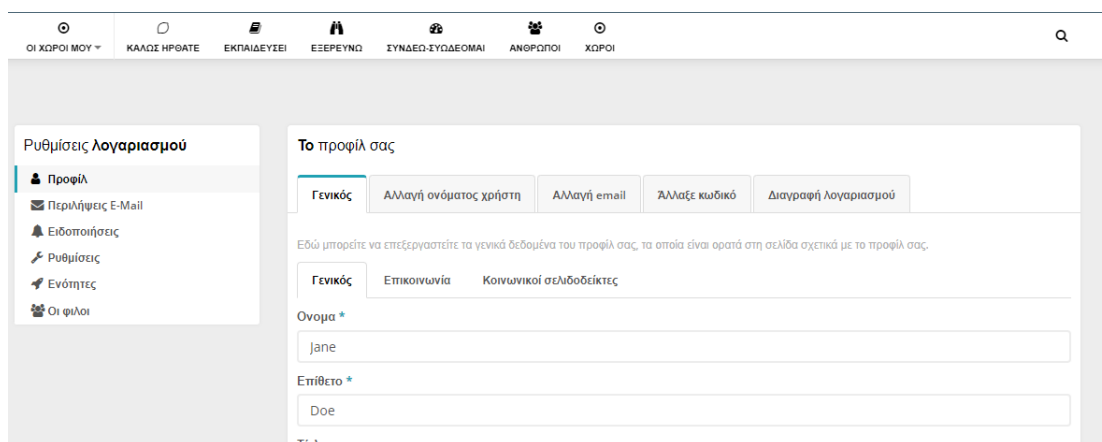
ΟΙ ΧΩΡΟΙ ΜΟΥ ▾ ΚΑΛΩΣ ΗΡΘΑΤΕ ΕΚΠΑΙΔΕΥΣΕΙ ΕΞΕΡΕΥΝΩ ΣΥΝΔΕΩ-ΣΥΩΔΕΟΜΑΙ ΑΝΘΡΩΠΟΙ ΧΩΡΟΙ

Ρυθμίσεις λογαριασμού

Προφίλ
Περιλήψεις E-Mail
Ειδοποιήσεις
Ρυθμίσεις
Ενότητες
Οι φίλοι

Το προφίλ σας

Γενικός | Αλλαγή ονόματος χρήστη | Αλλαγή email | Άλλαξε κωδικό | Διαγραφή λογαριασμού

Εδώ μπορείτε να επεξεργαστείτε τα γενικά δεδομένα του προφίλ σας, τα οποία είναι ορατά στη σελίδα σχετικά με το προφίλ σας.

Γενικός | Επικοινωνία | Κοινωνικοί σελιδοδείκτες

Ονομα *
Jane

Επίθετο *
Doe

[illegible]